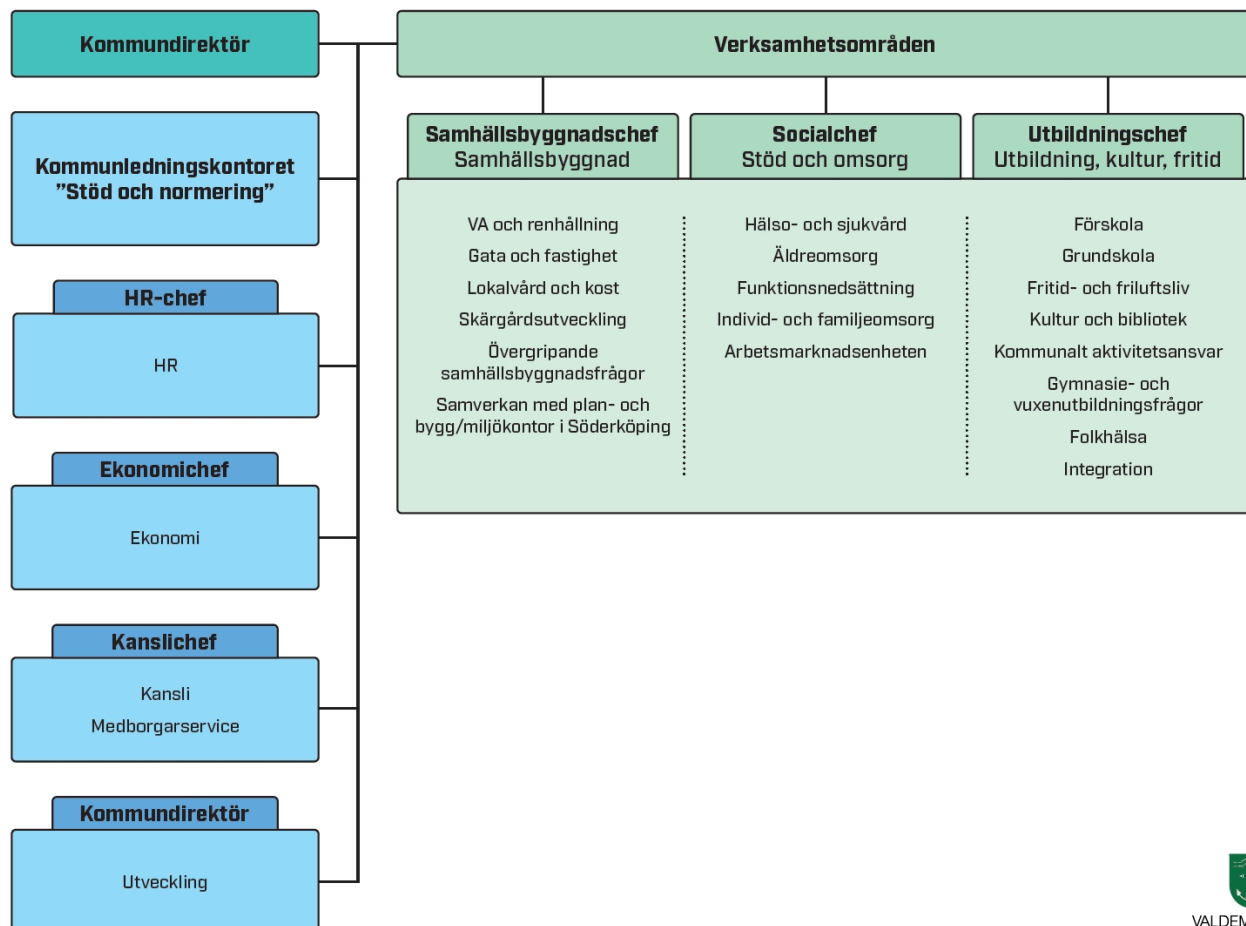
Kommundirektör

Kommunledningskontoret
"Stöd och normering"

HR-chef

HR

Ekonomichef

Ekonomi

Kanslichef

Kansli
Medborgarservice

Kommundirektör

Utveckling

Verksamhetsområden

Samhällsbyggnadschef
Samhällsbyggnad

Socialchef
Stöd och omsorg

Utbildningschef
Utbildning, kultur, fritid

VA och renhållning
Gata och fastighet
Lokalvård och kost
Skärgårdsutveckling
Övergripande samhällsbyggnadsfrågor
Samverkan med plan- och bygg/miljökontor i Söderköping

Hälso- och sjukvård
Äldreomsorg
Funktionsnedsättning
Individ- och familjeomsorg
Arbetsmarknadsenheten

Förskola
Grundskola
Fritid- och friluftsliv
Kultur och bibliotek
Kommunalt aktivitetsansvar
Gymnasie- och vuxenutbildningsfrågor
Folkhälsa
Integration

VALDEM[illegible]